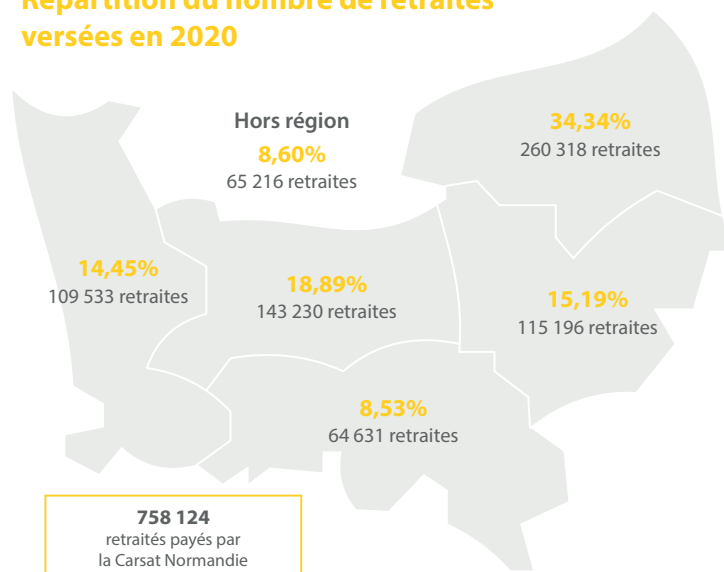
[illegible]
versées en 2020

Hors région
8,60%
65 216 retraites

34,34%
260 318 retraites

14,45%
109 533 retraites

18,89%
143 230 retraites

15,19%
115 196 retraites

8,53%
64 631 retraites

758 124
retraités payés par la Carsat Normandie